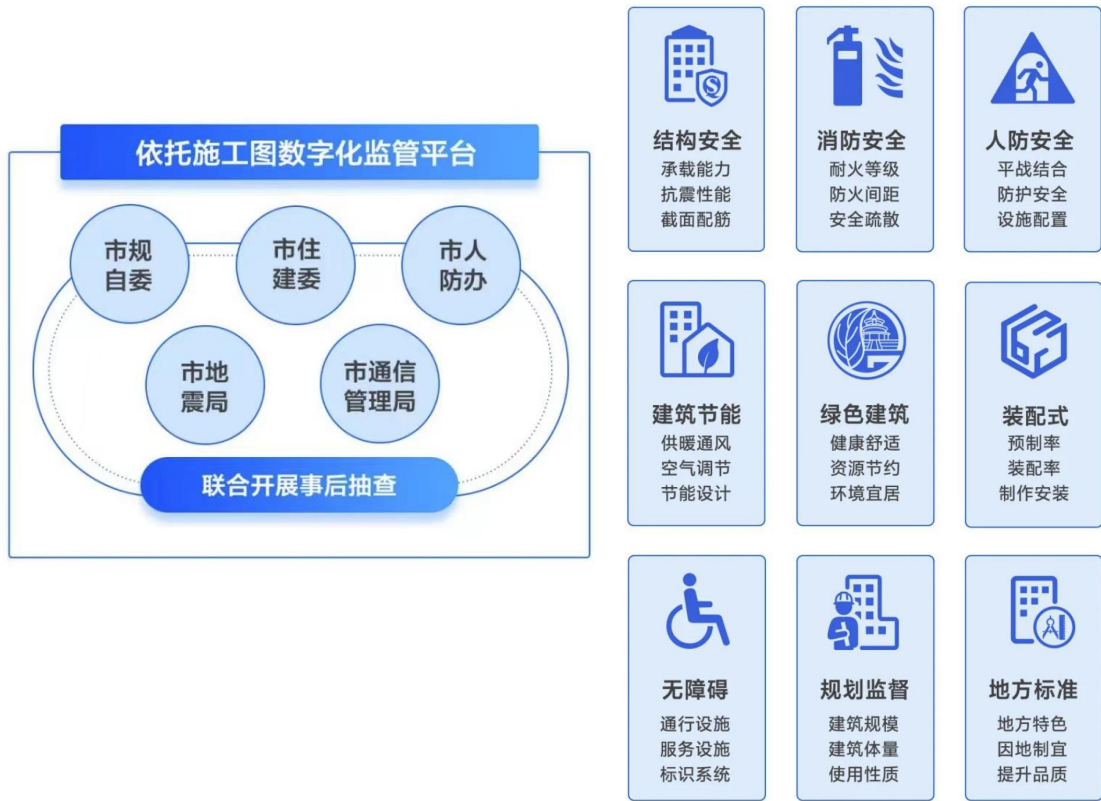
依托施工图数字化监管平台

市规自委

市住建委

市人防办

市地震局

市通信管理局

联合开展事后抽查

结构安全
承载能力
抗震性能
截面配筋

消防安全
耐火等级
防火间距
安全疏散

人防安全
平战结合
防护安全
设施配置

建筑节能
供暖通风
空气调节
节能设计

绿色建筑
健康舒适
资源节约
环境宜居

装配式
预制率
装配率
制作安装

无障碍
通行设施
服务设施
标识系统

规划监督
建筑规模
建筑体量
使用性质

地方标准
地方特色
因地制宜
提升品质